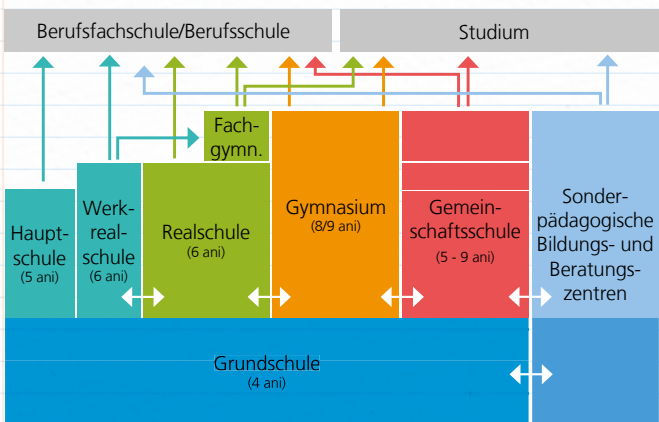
Berufsfachschule/Berufsschule

Studium

Fachgymn.

Hauptschule
(5 ani)

Werkrealschule
(6 ani)

Realschule
(6 ani)

Gymnasium
(8/9 ani)

Gemeinschaftsschule
(5 - 9 ani)

Sonderpädagogische Bildungs- und Beratungszentren

Grundschule
(4 ani)